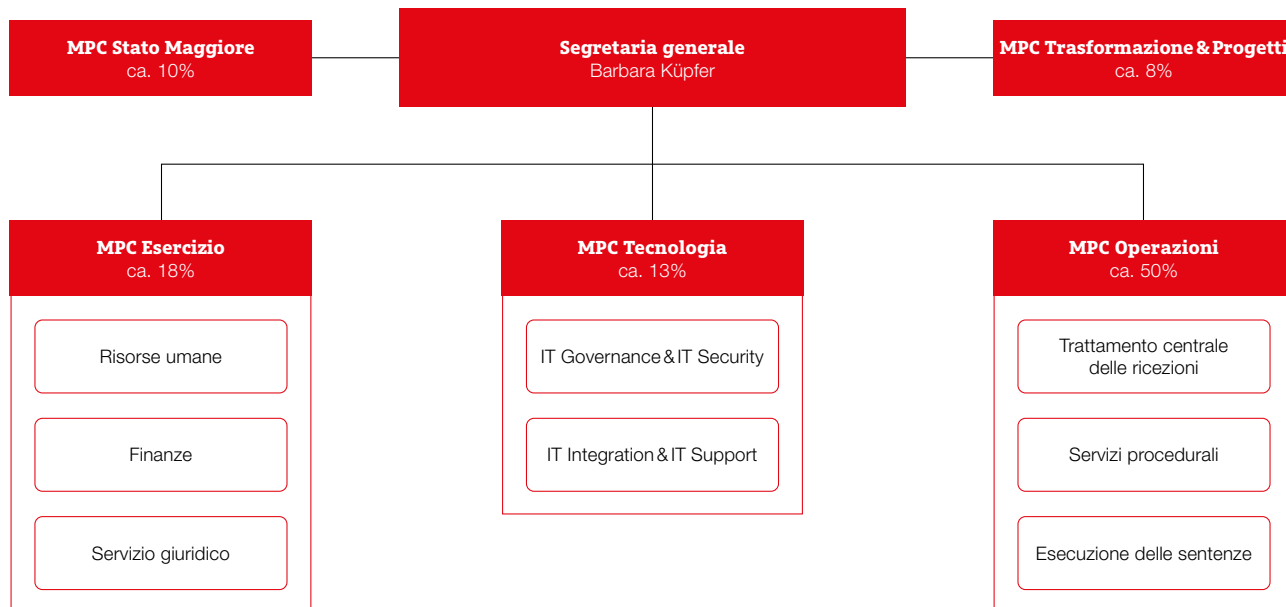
MPC Stato Maggiore
ca. 10%

Segretaria generale
Barbara Küpfer

MPC Trasformazione & Progetti
ca. 8%

MPC Esercizio
ca. 18%

Risorse umane

Finanze

Servizio giuridico

MPC Tecnologia
ca. 13%

IT Governance & IT Security

IT Integration & IT Support

MPC Operazioni
ca. 50%

Trattamento centrale delle ricezioni

Servizi procedurali

Esecuzione delle sentenze